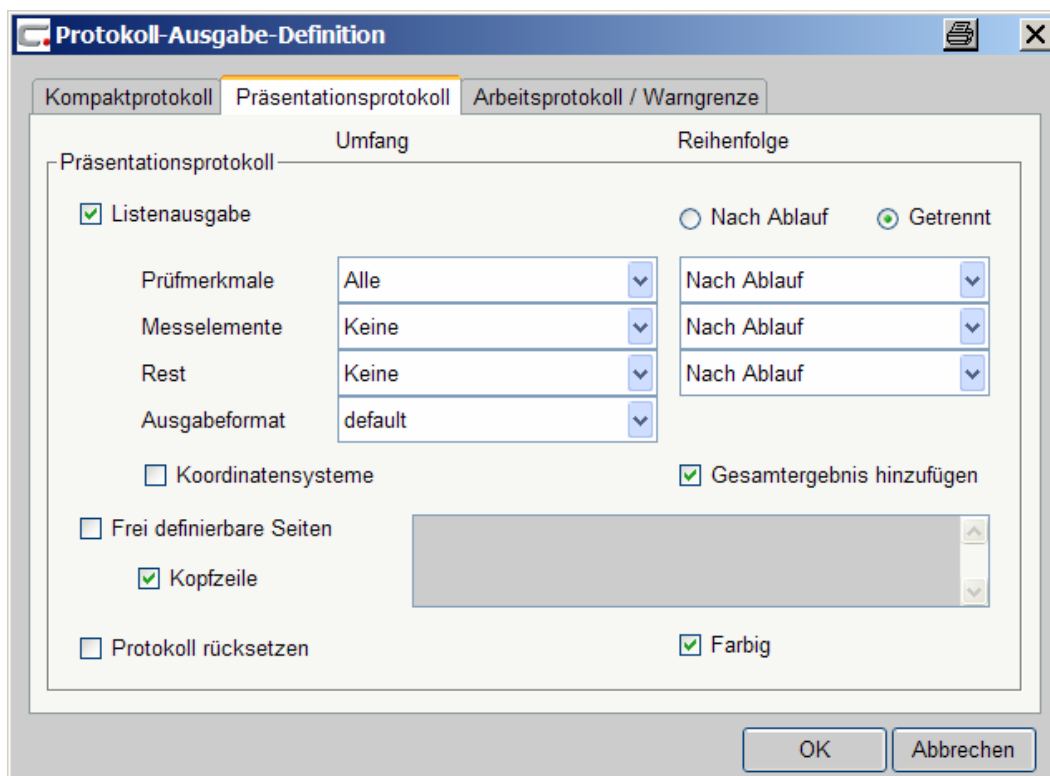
Protokoll-Ausgabe-Definition

Kompaktprotokoll | Präsentationsprotokoll | Arbeitsprotokoll / Warngrenze

Präsentationsprotokoll

Umfang

Reihenfolge

Listenausgabe

Nach Ablauf

Getrennt

Prüfmerkmale | Alle | Nach Ablauf

Messelemente | Keine | Nach Ablauf

Rest | Keine | Nach Ablauf

Ausgabeformat | default

Koordinatensysteme

Gesamtergebnis hinzufügen

Frei definierbare Seiten

Kopfzeile

Protokoll rücksetzen

Farbig

OK

Abbrechen